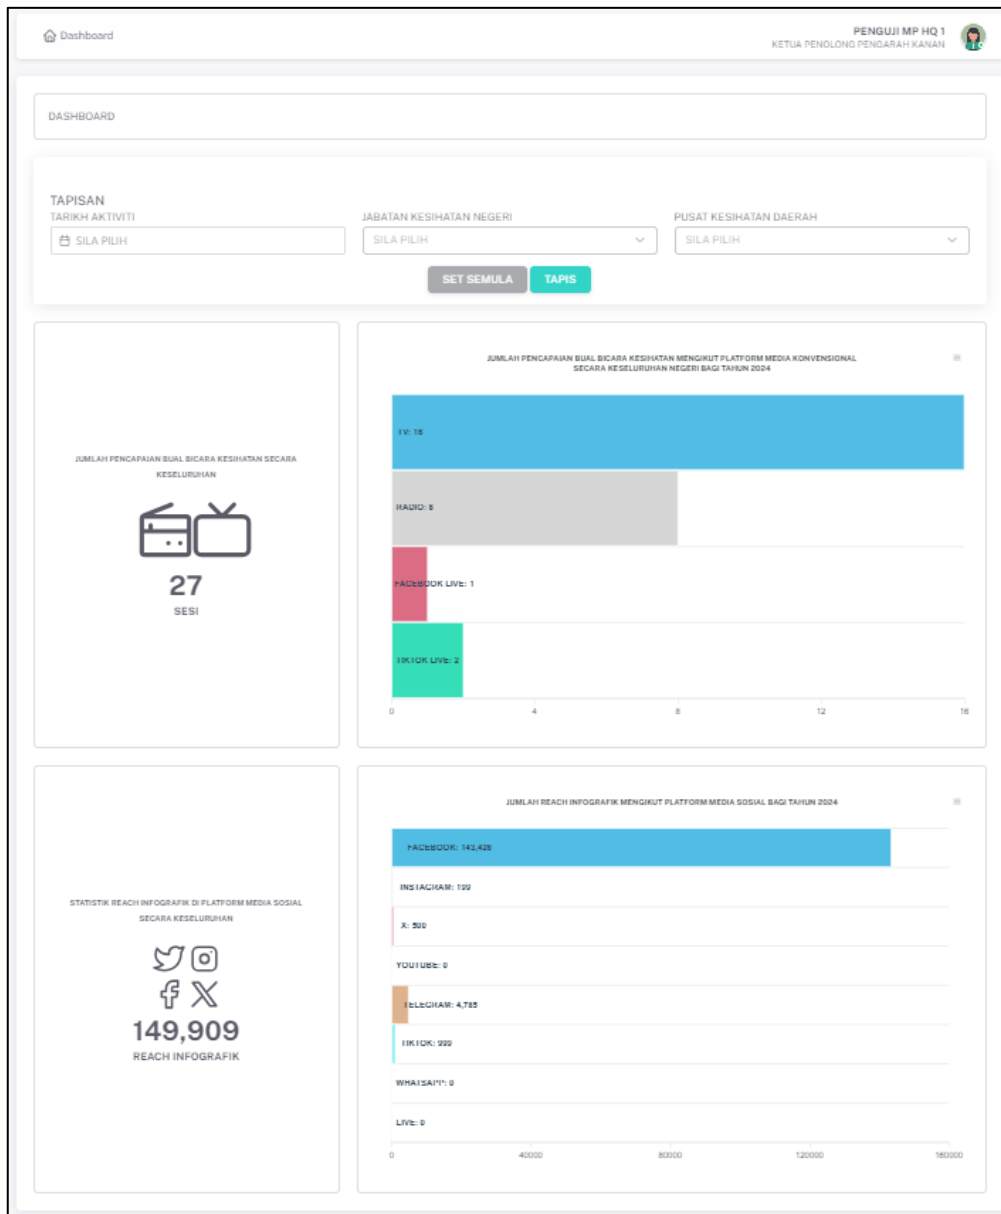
Dashboard

PENGUJI MP HQ 1
KETUA PENOLONG PENGARAH KANAN

DASHBOARD

TAPISAN
TARIKH AKTIVITI
SILA PILIH
JABATAN KESIHATAN NEGERI
SILA PILIH
PUSAT KESIHATAN DAERAH
SILA PILIH

SET SEMULA
TAPIS

JUMLAH PENCAPAIAN BUAL BICARA KESIHATAN SECARA KESELURUHAN

27
SESI

JUMLAH PENCAPAIAN BUAL BICARA KESIHATAN MENGIKUT PLATFORM MEDIA KONVENSIONAL SECARA KESELURUHAN NEGERI BAGI TAHUN 2024

TV: 16
RADIO: 8
FACEBOOK LIVE: 1
TIKTOK LIVE: 2

0
4
8
12
16

STATISTIK REACH INFOGRAFIK DI PLATFORM MEDIA SOSIAL SECARA KESELURUHAN

149,909
REACH INFOGRAFIK

JUMLAH REACH INFOGRAFIK MENGIKUT PLATFORM MEDIA SOSIAL BAGI TAHUN 2024

FACEBOOK: 143,426
INSTAGRAM: 199
X: 500
YOUTUBE: 0
TELEGRAM: 4,785
TIKTOK: 999
WHATSAPP: 0
LIVE: 0

0
40000
80000
120000
160000